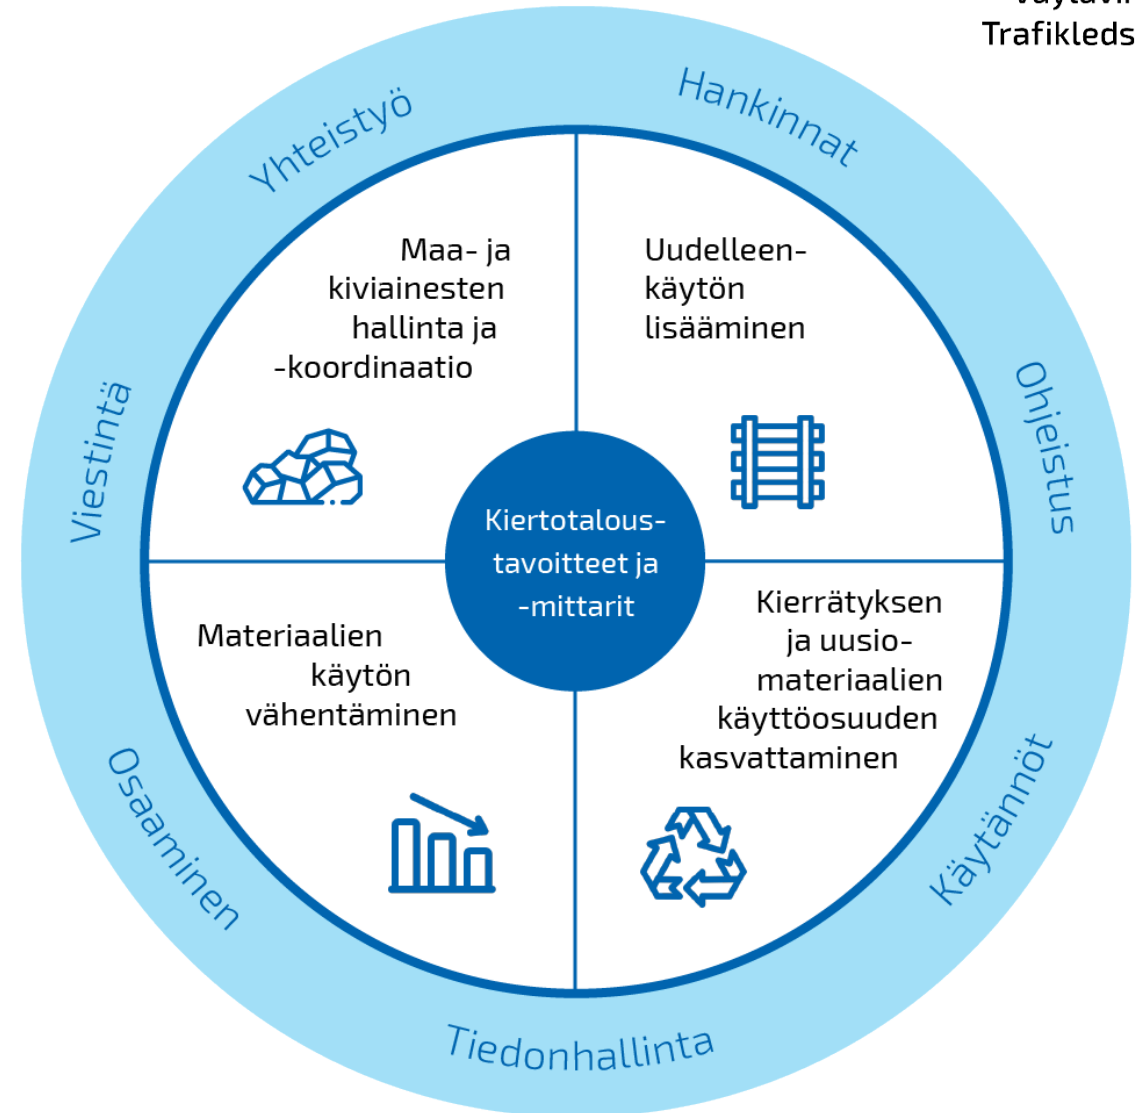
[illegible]
Trafikleds

Yhteistyö

Hankinnat

Maa- ja kiviainesten hallinta ja -koordinaatio

Uudelleenkäytön lisääminen

Viestintä

Ohjeistus

Kiertotaloustavoitteet ja -mittarit

Materiaalien käytön vähentäminen

Kierrätyksen ja uusiomateriaalien käyttöosuuden kasvattaminen

Osaaminen

Käytännöt

Tiedonhallinta